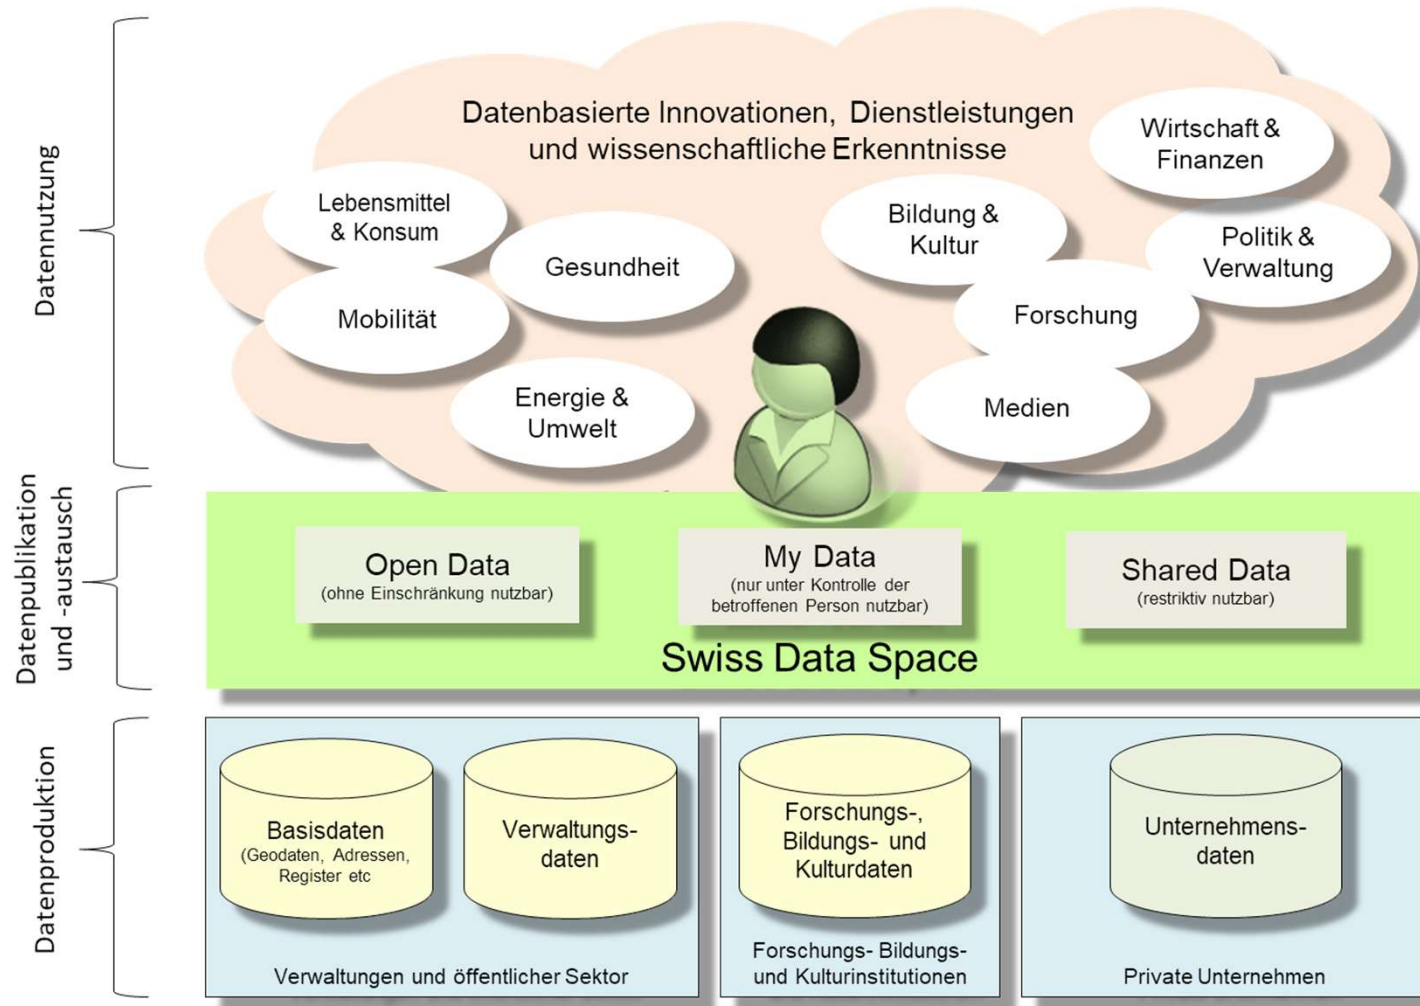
Datennutzung

Datenbasierte Innovationen, Dienstleistungen und wissenschaftliche Erkenntnisse

Wirtschaft & Finanzen

Lebensmittel & Konsum

Gesundheit

Bildung & Kultur

Politik & Verwaltung

Mobilität

Forschung

Energie & Umwelt

Medien

Datenpublikation und -austausch

Open Data
(ohne Einschränkung nutzbar)

My Data
(nur unter Kontrolle der betroffenen Person nutzbar)

Shared Data
(restriktiv nutzbar)

Swiss Data Space

Datenproduktion

Basisdaten
(Geodaten, Adressen, Register etc

Verwaltungsdaten

Forschungs-, Bildungs- und Kulturdaten

Unternehmensdaten

Verwaltungen und öffentlicher Sektor

Forschungs- Bildungs- und Kulturinstitutionen

Private Unternehmen